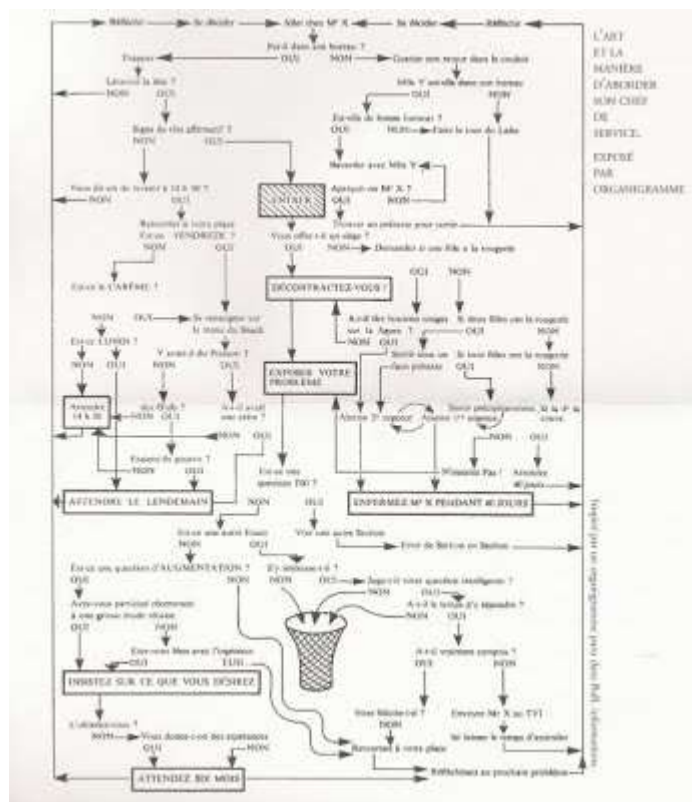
Réfléchir — Se décider — Aller chez Mr X — Se décider — Réfléchir

L'ART ET LA MANIÈRE D'ABORDER SON CHEF DE SERVICE.

EXPOSÉ PAR ORGANIGRAMME

Est-il dans son bureau ?
OUI NON
Gratter son menton dans le couloir
Frapper
Mlle Y est-elle dans son bureau ?
OUI NON
Lève-t-il la tête ?
NON OUI
Est-elle de bonne humeur ?
OUI NON
Faire le tour du Labo
Signe de tête affirmatif ?
NON OUI
Bavarder avec Mlle Y
Vous dit-on de revenir à 14 h 30 ?
NON OUI
ENTRER
Aperçoit-on Mr X ?
OUI NON
Retourner à votre place
Est-ce VENDREDI ?
NON OUI
Trouver un prétexte pour sortir
Vous offre-t-il un siège ?
OUI NON
Demandez si une fille à la rougeole
Est-ce L'ARÊME ?
DÉCONTRACTEZ-VOUS !
OUI NON
NON OUI
Se renseigner sur le menu du Snack
A-t-il des boutons rouges sur la figure ?
NON OUI
Si deux filles ont la rougeole
OUI NON
Est-ce LUNDI ?
NON OUI
Y aura-t-il du Poisson ?
NON OUI
EXPOSER VOTRE PROBLÈME
Sortir sous un faux prétexte
Si trois filles ont la rougeole
OUI NON
Attendre 14 h 30
Est-il sale ?
NON OUI
A-t-il avalé son crème ?
Attente 2e réponse
Attente 1re réponse
Sortir précipitamment
Si la 4e a craqué
NON OUI
Frapper de pouvoir ?
NON OUI
Wimerie Pas !
Attendre 40 jours
Est-ce une question 700 ?
ATTENDRE LE LENDEMAIN
ENFERMEZ Mr X PENDANT 40 JOURS
NON OUI
Est-ce une autre fonct ?
NON
Voir une autre Section
Envoi de Section en Section
Est-ce une question d'AUGMENTATION ?
OUI NON
S'y intéresse-t-il ?
NON OUI
Juge-t-il votre question intelligente ?
NON OUI
Avez-vous participé récemment à une grosse étude réussie
OUI NON
A-t-il le temps d'y répondre ?
NON OUI
Étes-vous bien avec l'opérateur
OUI NON
A-t-il vraiment compris ?
INSISTEZ SUR CE QUE VOUS DÉSIREZ
OUI NON
Vous fâche-t-il ?
NON
Envoyer Mr X au TVI
Se fâche-t-il ?
NON
Se laisser le temps d'assimiler
Vous donne-t-on des espérances
OUI NON
Retournez à votre place
ATTENDEZ SIX MOIS
Réfléchissez au prochain problème

Trouvé par un organigrammiste sous Bull. Informatique